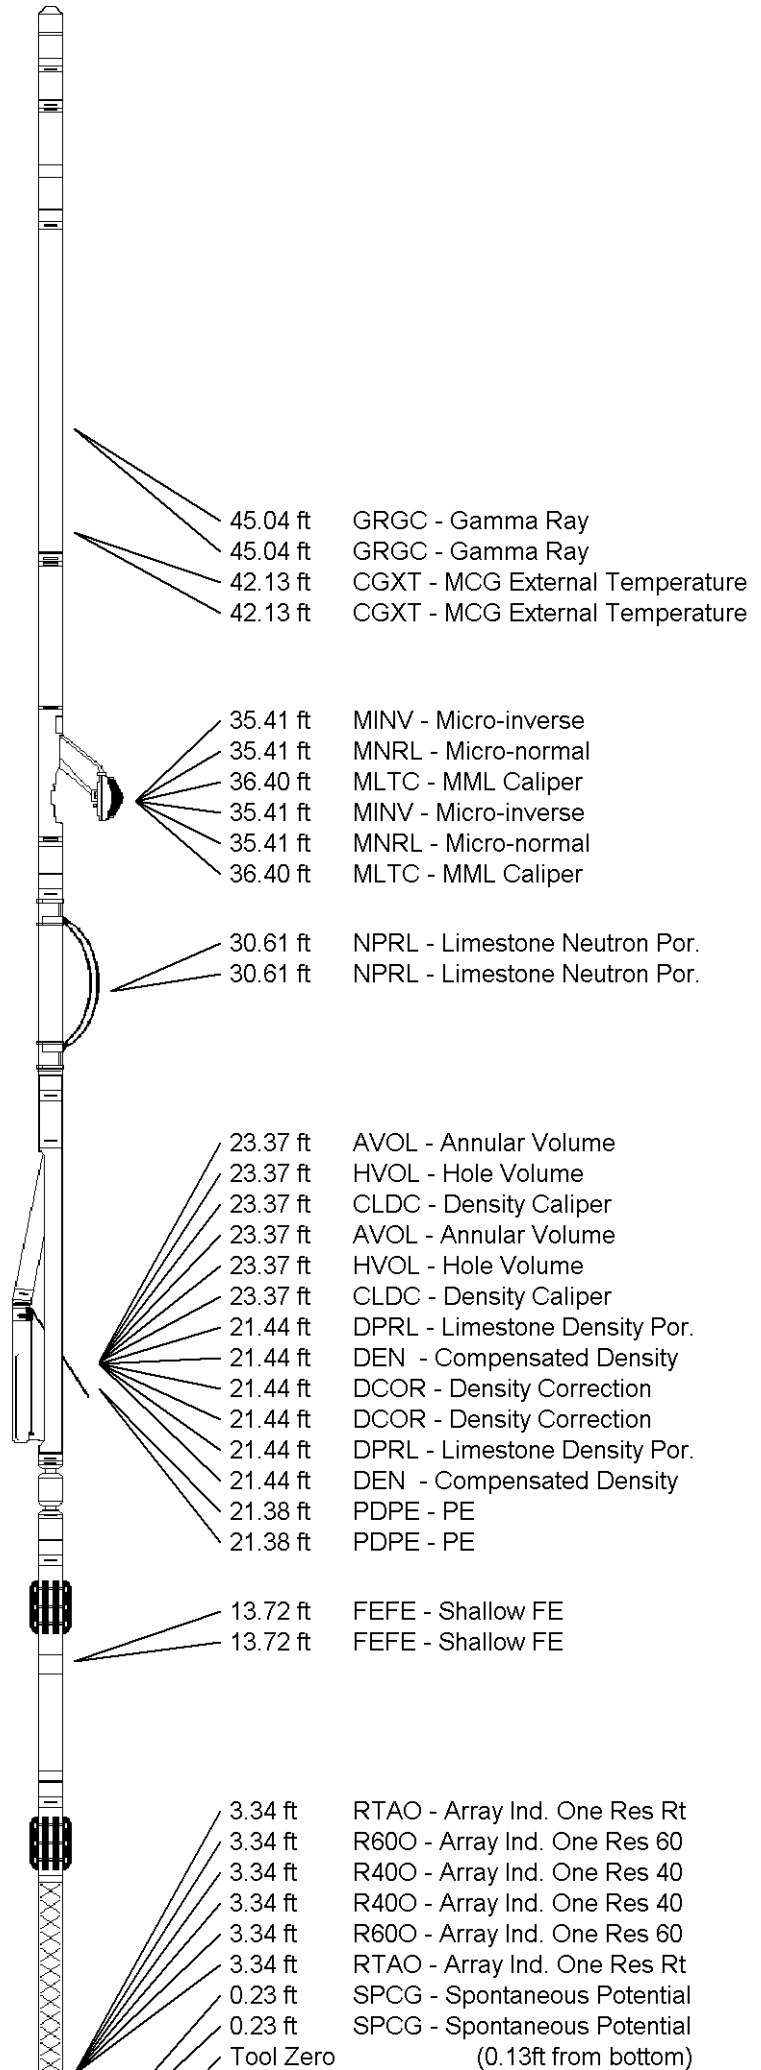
45.04 ft GRGC - Gamma Ray
45.04 ft GRGC - Gamma Ray
42.13 ft CGXT - MCG External Temperature
42.13 ft CGXT - MCG External Temperature

35.41 ft MINV - Micro-inverse
35.41 ft MNRL - Micro-normal
36.40 ft MLTC - MML Caliper
35.41 ft MINV - Micro-inverse
35.41 ft MNRL - Micro-normal
36.40 ft MLTC - MML Caliper

30.61 ft NPRL - Limestone Neutron Por.
30.61 ft NPRL - Limestone Neutron Por.

23.37 ft AVOL - Annular Volume
23.37 ft HVOL - Hole Volume
23.37 ft CLDC - Density Caliper
23.37 ft AVOL - Annular Volume
23.37 ft HVOL - Hole Volume
23.37 ft CLDC - Density Caliper
21.44 ft DPRL - Limestone Density Por.
21.44 ft DEN - Compensated Density
21.44 ft DCOR - Density Correction
21.44 ft DCOR - Density Correction
21.44 ft DPRL - Limestone Density Por.
21.44 ft DEN - Compensated Density
21.38 ft PDPE - PE
21.38 ft PDPE - PE

13.72 ft FEFE - Shallow FE
13.72 ft FEFE - Shallow FE

3.34 ft RTAO - Array Ind. One Res Rt
3.34 ft R60O - Array Ind. One Res 60
3.34 ft R40O - Array Ind. One Res 40
3.34 ft R40O - Array Ind. One Res 40
3.34 ft R60O - Array Ind. One Res 60
3.34 ft RTAO - Array Ind. One Res Rt
0.23 ft SPCG - Spontaneous Potential
0.23 ft SPCG - Spontaneous Potential
Tool Zero (0.13ft from bottom)